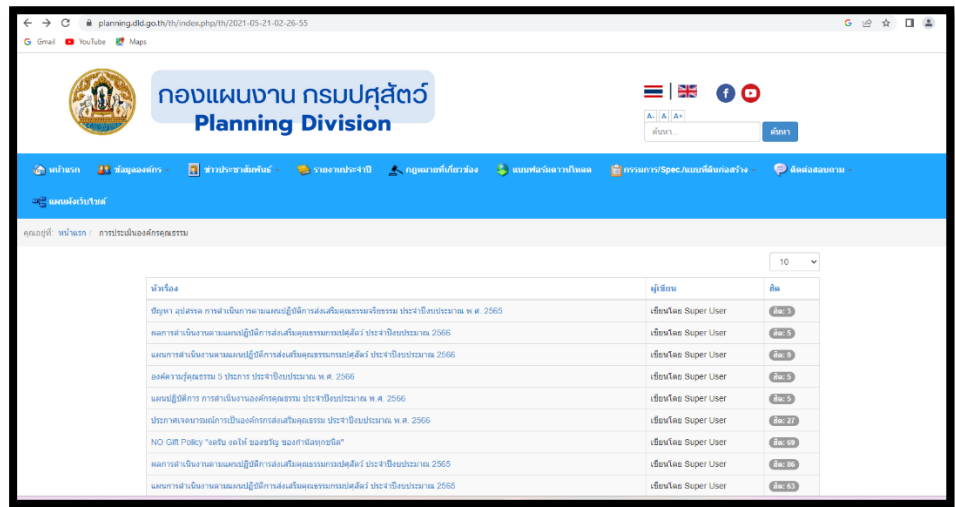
planning.dld.go.th/th/index.php/th/2021-05-21-02-26-55

Gmail YouTube Maps

กองแผนงาน กรมปศุสัตว์
Planning Division

A- A A+
ค้นหา...
ค้นหา

หน้าแรก | ข้อมูลองค์กร | ข่าวประชาสัมพันธ์ | รายงานประจำปี | กฎหมายที่เกี่ยวข้อง | แบบฟอร์มดาวน์โหลด | กรรมการ/Spec./แบบที่ดินก่อสร้าง | ติดต่อสอบถาม | แผนผังเว็บไซต์

คุณอยู่ที่: หน้าแรก / การประเมินองค์กรคุณธรรม

10

| หัวเรื่อง | ผู้เขียน | ฮิต |
|---|---|---|
| ปัญหา อุปสรรค การดำเนินการตามแผนปฏิบัติการส่งเสริมคุณธรรมจริยธรรม ประจำปีงบประมาณ พ.ศ. 2565 | เขียนโดย Super User | ฮิต: 3 |
| ผลการดำเนินงานตามแผนปฏิบัติการส่งเสริมคุณธรรมกรมปศุสัตว์ ประจำปีงบประมาณ 2566 | เขียนโดย Super User | ฮิต: 5 |
| แผนการดำเนินงานตามแผนปฏิบัติการส่งเสริมคุณธรรมกรมปศุสัตว์ ประจำปีงบประมาณ 2566 | เขียนโดย Super User | ฮิต: 9 |
| องค์ความรู้คุณธรรม 5 ประการ ประจำปีงบประมาณ พ.ศ. 2566 | เขียนโดย Super User | ฮิต: 5 |
| แผนปฏิบัติการ การดำเนินงานองค์กรคุณธรรม ประจำปีงบประมาณ พ.ศ. 2566 | เขียนโดย Super User | ฮิต: 5 |
| ประกาศเจตนารมณ์การเป็นองค์กรส่งเสริมคุณธรรม ประจำปีงบประมาณ พ.ศ. 2566 | เขียนโดย Super User | ฮิต: 27 |
| NO Gift Policy "งดรับ งดให้ ของขวัญ ของกำนัลทุกชนิด" | เขียนโดย Super User | ฮิต: 69 |
| ผลการดำเนินงานตามแผนปฏิบัติการส่งเสริมคุณธรรมกรมปศุสัตว์ ประจำปีงบประมาณ 2565 | เขียนโดย Super User | ฮิต: 86 |
| แผนการดำเนินงานตามแผนปฏิบัติการส่งเสริมคุณธรรมกรมปศุสัตว์ ประจำปีงบประมาณ 2565 | เขียนโดย Super User | ฮิต: 63 |